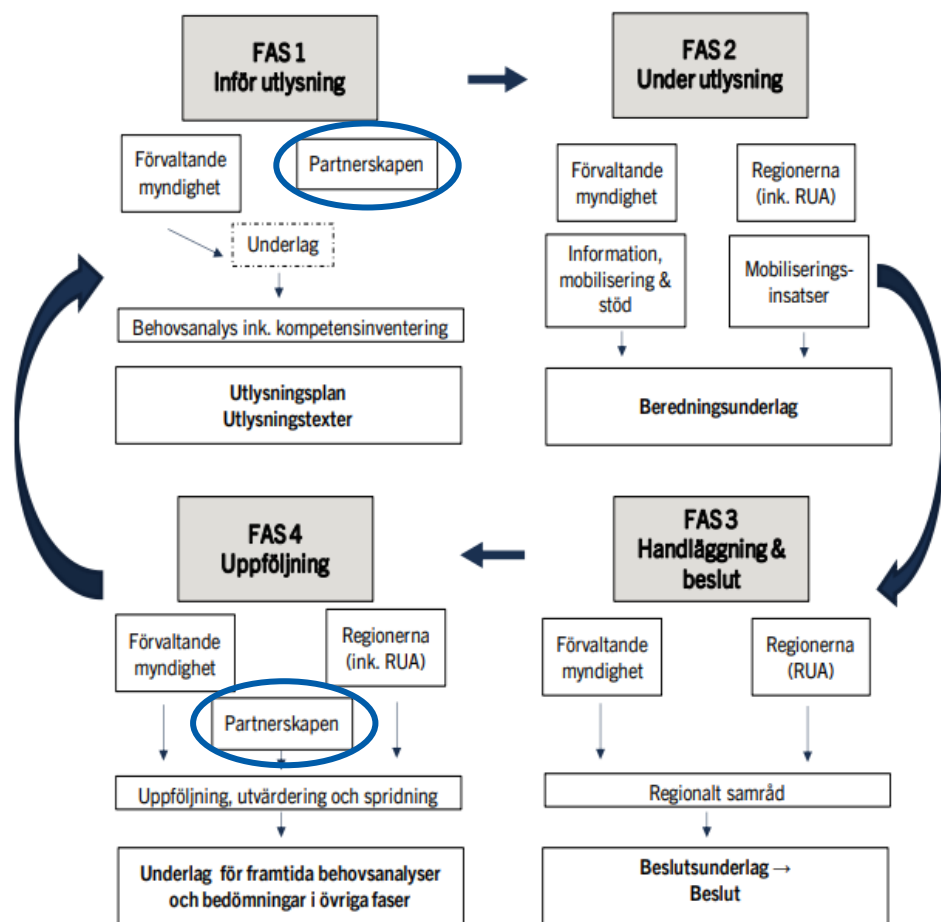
FAS 1
Inför utlysning

Förvaltande myndighet

Partnerskapen

Underlag

Behovsanalys ink. kompetensinventering

Utlysningsplan
Utlysningstexter

FAS 2
Under utlysning

Förvaltande myndighet

Regionerna (ink. RUA)

Information, mobilisering & stöd

Mobiliseringsinsatser

Beredningsunderlag

FAS 3
Handläggning & beslut

Förvaltande myndighet

Regionerna (RUA)

Regionalt samråd

Beslutsunderlag →
Beslut

FAS 4
Uppföljning

Förvaltande myndighet

Regionerna (ink. RUA)

Partnerskapen

Uppföljning, utvärdering och spridning

Underlag för framtida behovsanalyser och bedömningar i övriga faser